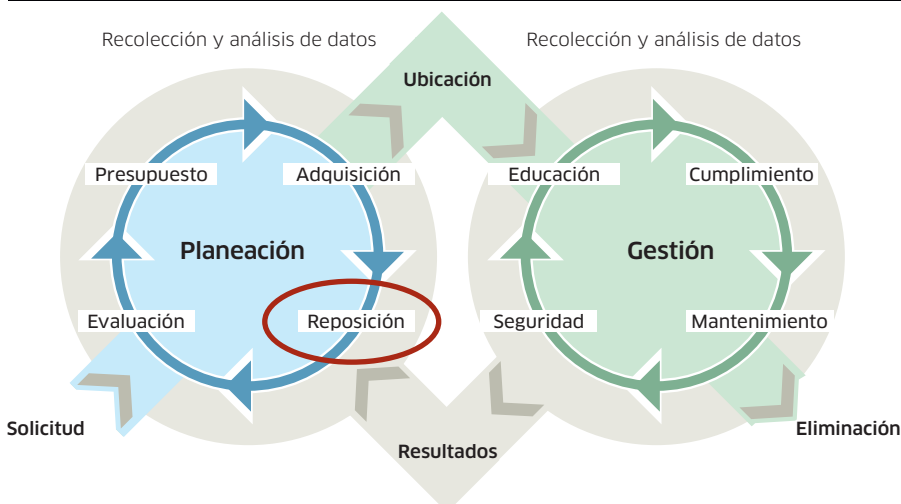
Recolección y análisis de datos

Recolección y análisis de datos

Ubicación

Presupuesto

Adquisición

Planeación

Evaluación

Reposición

Educación

Cumplimiento

Gestión

Seguridad

Mantenimiento

Solicitud

Resultados

Eliminación